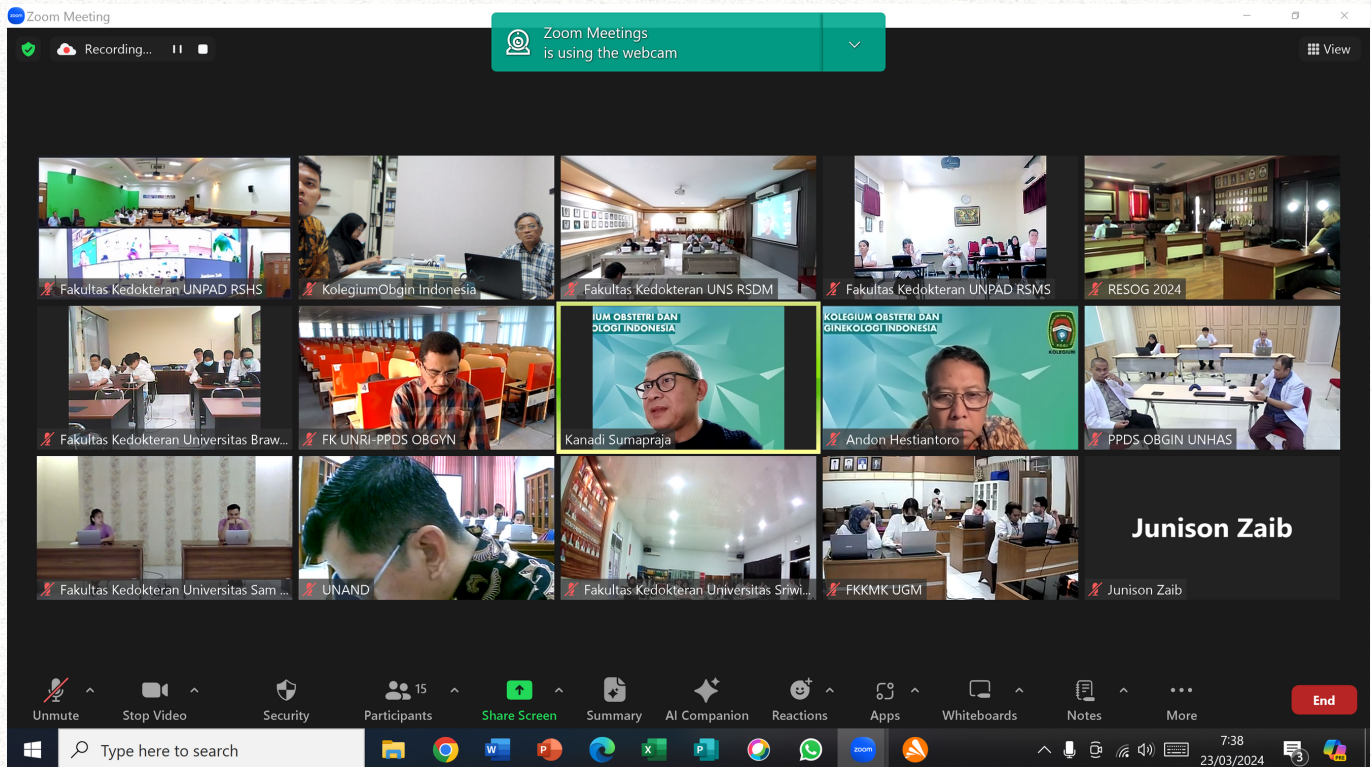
Zoom Meeting

Recording...

Zoom Meetings
is using the webcam

View

Fakultas Kedokteran UNPAD RSHS

KolegiumObgin Indonesia

Fakultas Kedokteran UNS RSDM

Fakultas Kedokteran UNPAD RSMS

RESOG 2024

Fakultas Kedokteran Universitas Braw...

FK UNRI-PPDS OBGYN

IUM OBSTETRI DAN
OLOGI INDONESIA

Kanadi Sumapraja

KOLEGIUM OBSTETRI DAN
GINEKOLOGI INDONESIA

Andon Hestiantoro

PPDS OBGIN UNHAS

Fakultas Kedokteran Universitas Sam ...

UNAND

Fakultas Kedokteran Universitas Sriwi...

FKKMK UGM

Junison Zaib

Junison Zaib

Unmute

Stop Video

Security

15
Participants

Share Screen

Summary

AI Companion

Reactions

Apps

Whiteboards

Notes

More

End

Type here to search

7:38
23/03/2024